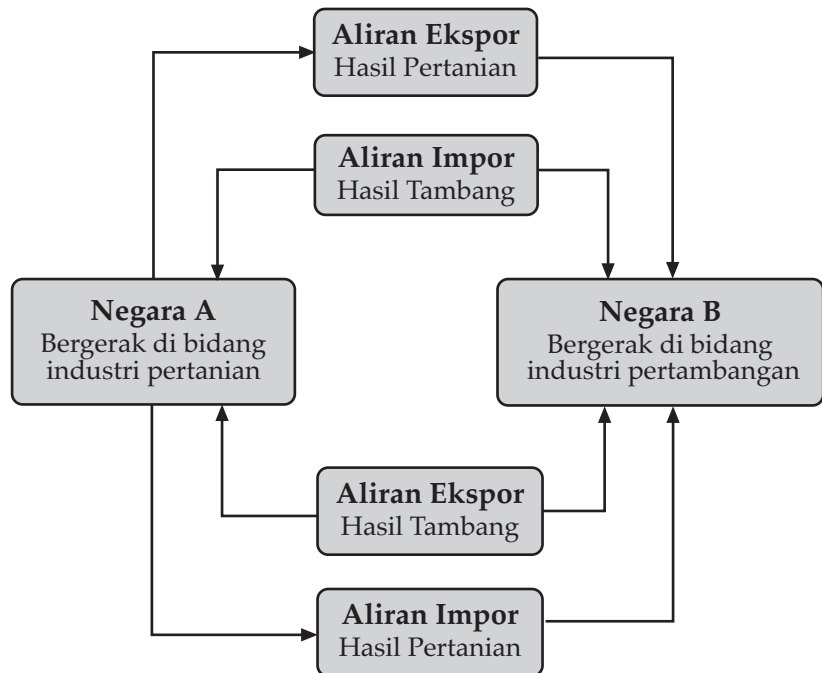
Aliran Ekspor
Hasil Pertanian

Aliran Impor
Hasil Tambang

Negara A
Bergerak di bidang industri pertanian

Negara B
Bergerak di bidang industri pertambangan

Aliran Ekspor
Hasil Tambang

Aliran Impor
Hasil Pertanian